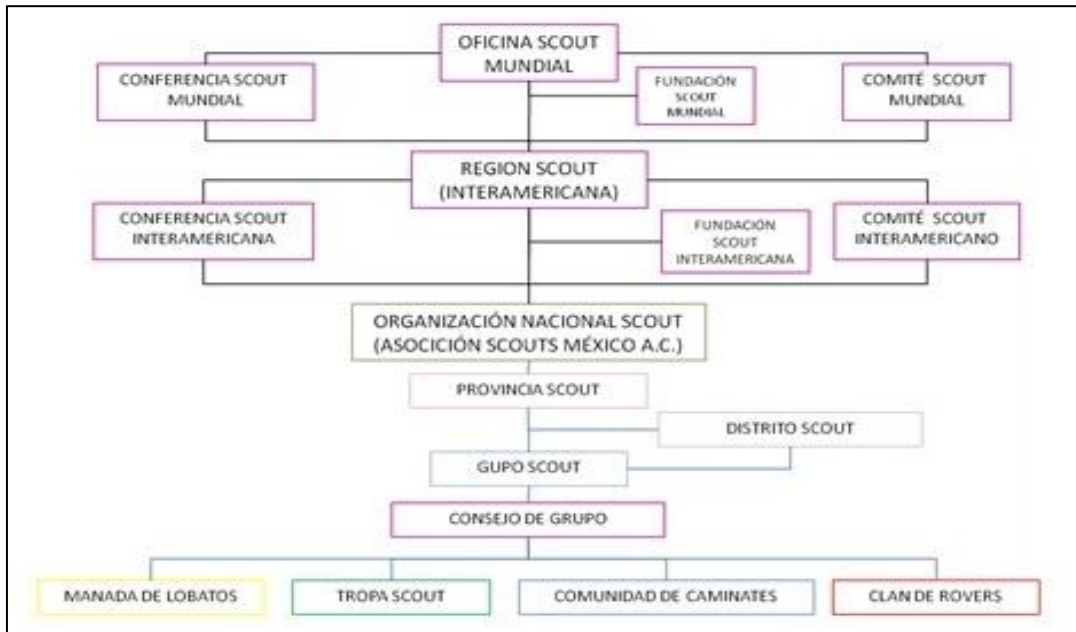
OFICINA SCOUT MUNDIAL

CONFERENCIA SCOUT MUNDIAL

FUNDACIÓN SCOUT MUNDIAL

COMITÉ SCOUT MUNDIAL

REGION SCOUT (INTERAMERICANA)

CONFERENCIA SCOUT INTERAMERICANA

FUNDACIÓN SCOUT INTERAMERICANA

COMITÉ SCOUT INTERAMERICANO

ORGANIZACIÓN NACIONAL SCOUT (ASOCIÓN SCOUTS MÉXICO A.C.)

PROVINCIA SCOUT

DISTRITO SCOUT

GUPO SCOUT

CONSEJO DE GRUPO

MANADA DE LOBATOS

TROPA SCOUT

COMUNIDAD DE CAMINATES

CLAN DE ROVERS